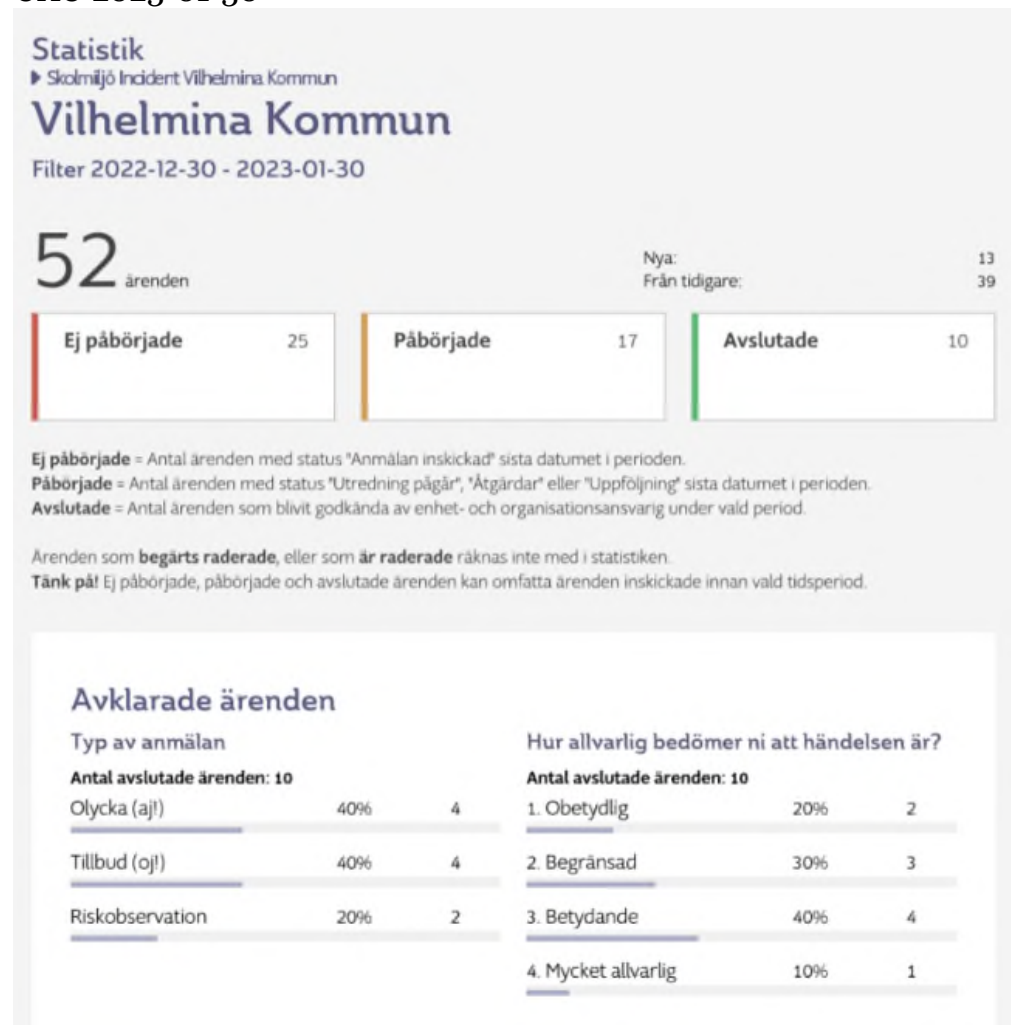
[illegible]

Statistik
▶ Skolmiljö Incident Vilhelmina Kommun

Vilhelmina Kommun

Filter 2022-12-30 - 2023-01-30

52 ärenden

Nya: 13
Från tidigare: 39

Ej påbörjade 25

Påbörjade 17

Avslutade 10

**Ej påbörjade** = Antal ärenden med status "Anmälan inskickad" sista datumet i perioden.
**Påbörjade** = Antal ärenden med status "Utredning pågår", "Åtgärdar" eller "Uppföljning" sista datumet i perioden.
**Avslutade** = Antal ärenden som blivit godkända av enhet- och organisationsansvarig under vald period.

Ärenden som **begärts raderade**, eller som **är raderade** räknas inte med i statistiken.
**Tänk på!** Ej påbörjade, påbörjade och avslutade ärenden kan omfatta ärenden inskickade innan vald tidsperiod.

Avklarade ärenden

Typ av anmälan

**Antal avslutade ärenden: 10**

| | | |
|---|---|---|
| Olycka (aj!) | 40% | 4 |
| Tillbud (oj!) | 40% | 4 |
| Riskobservation | 20% | 2 |

Hur allvarlig bedömer ni att händelsen är?

**Antal avslutade ärenden: 10**

| | | |
|---|---|---|
| 1. Obetydlig | 20% | 2 |
| 2. Begränsad | 30% | 3 |
| 3. Betydande | 40% | 4 |
| 4. Mycket allvarlig | 10% | 1 |